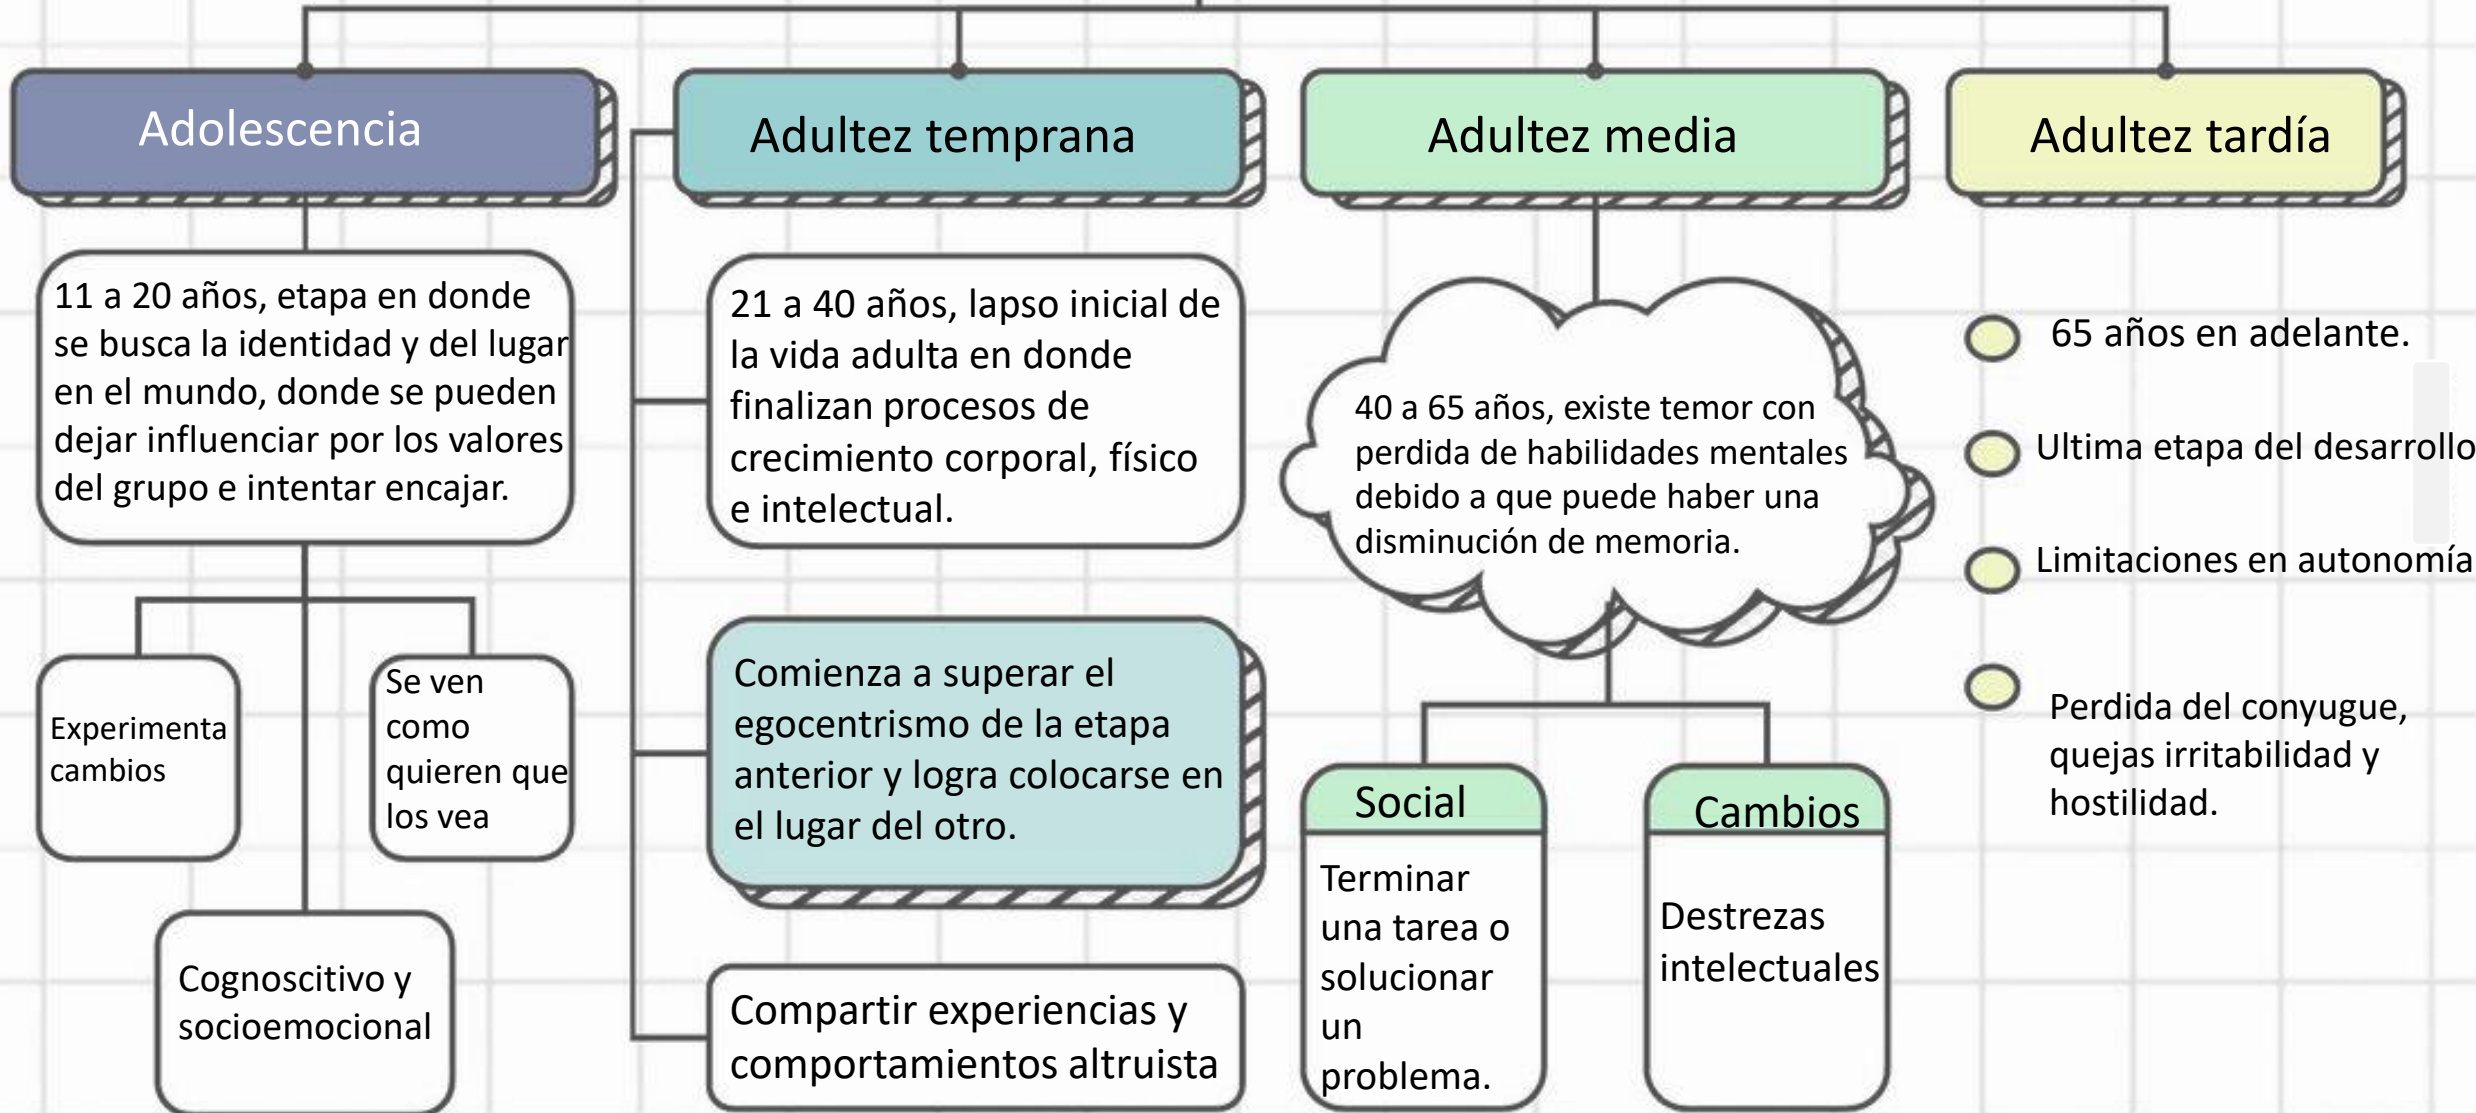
Adolescencia

11 a 20 años, etapa en donde se busca la identidad y del lugar en el mundo, donde se pueden dejar influenciar por los valores del grupo e intentar encajar.

Experimenta cambios

Se ven como quieren que los vea

Cognoscitivo y socioemocional

Adultez temprana

21 a 40 años, lapso inicial de la vida adulta en donde finalizan procesos de crecimiento corporal, físico e intelectual.

Comienza a superar el egocentrismo de la etapa anterior y logra colocarse en el lugar del otro.

Compartir experiencias y comportamientos altruista

Adultez media

40 a 65 años, existe temor con perdida de habilidades mentales debido a que puede haber una disminución de memoria.

Social

Terminar una tarea o solucionar un problema.

Cambios

Destrezas intelectuales

Adultez tardía

65 años en adelante.

Ultima etapa del desarrollo

Limitaciones en autonomía

Perdida del conyugue, quejas irritabilidad y hostilidad.